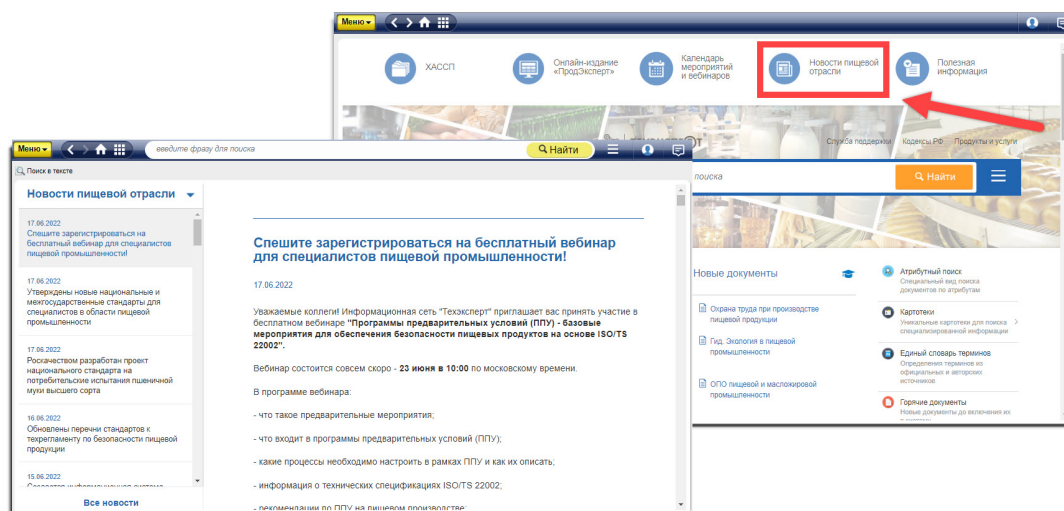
Меню

ХАССП

Онлайн-издание «ПродЭксперт»

Календарь мероприятий и вебинаров

Новости пищевой отрасли

Полезная информация

Служба поддержки Кодексы РФ Продукты и услуги

поиска

Найти

Новые документы

Охрана труда при производстве пищевой продукции

Гид. Экология в пищевой промышленности

ОПО пищевой и масложировой промышленности

Атрибутный поиск
Специальный вид поиска документов по атрибутам

Картотеки
Уникальные картотеки для поиска специализированной информации

Единый словарь терминов
Определения терминов из официальных и авторских источников

Горячие документы
Новые документы до включения их

Меню

введите фразу для поиска

Найти

Поиск в тексте

Новости пищевой отрасли

17.06.2022
Спешите зарегистрироваться на бесплатный вебинар для специалистов пищевой промышленности!

17.06.2022
Утверждены новые национальные и межгосударственные стандарты для специалистов в области пищевой промышленности

17.06.2022
Росстандартом разработан проект национального стандарта на потребительские испытания пшеничной муки высшего сорта

16.06.2022
Обновлены перечни стандартов к техрегламенту по безопасности пищевой продукции

15.06.2022
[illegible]

Все новости

Спешите зарегистрироваться на бесплатный вебинар для специалистов пищевой промышленности!

17.06.2022

Уважаемые коллеги! Информационная сеть "Техэксперт" приглашает вас принять участие в бесплатном вебинаре "Программы предварительных условий (ППУ) - базовые мероприятия для обеспечения безопасности пищевых продуктов на основе ISO/TS 22002".

Вебинар состоится совсем скоро - 23 июня в 10:00 по московскому времени.

В программе вебинара:

- что такое предварительные мероприятия;

- что входит в программы предварительных условий (ППУ);

- какие процессы необходимо настроить в рамках ППУ и как их описать;

- информация о технических спецификациях ISO/TS 22002;

- рекомендации по ППУ на пищевом производстве;